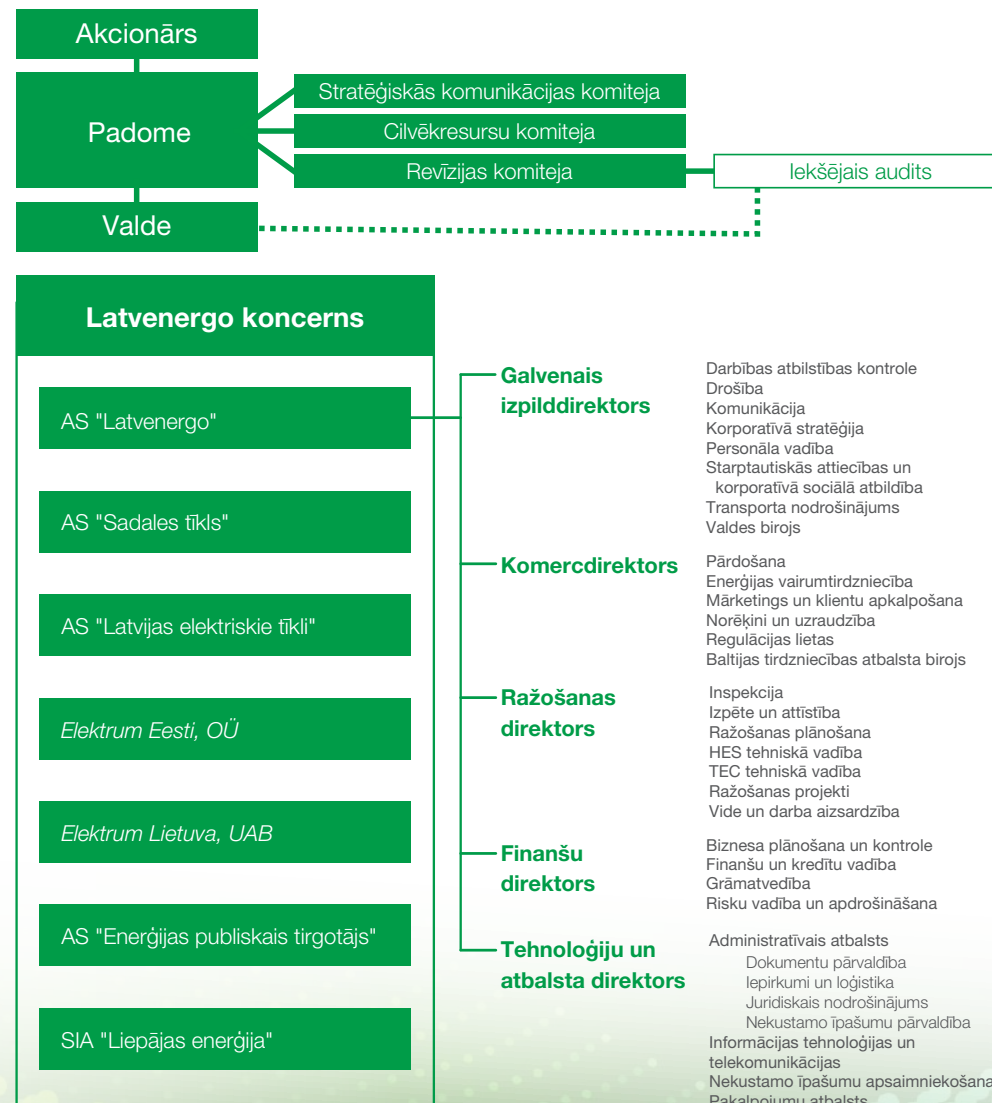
Akcionārs

Padome

Stratēģiskās komunikācijas komiteja

Cilvēkresursu komiteja

Revīzijas komiteja

Iekšējais audits

Valde

Latvenergo koncerns

AS "Latvenergo"

AS "Sadales tīkls"

AS "Latvijas elektriskie tīkli"

Elektrum Eesti, OÜ

Elektrum Lietuva, UAB

AS "Enerģijas publiskais tirgotājs"

SIA "Liepājas enerģija"

Galvenais izpilddirektors

Darbības atbilstības kontrole
Drošība
Komunikācija
Korporatīvā stratēģija
Personāla vadība
Starptautiskās attiecības un korporatīvā sociālā atbildība
Transporta nodrošinājums
Valdes birojs

Komercdirektors

Pārdošana
Enerģijas vairumtirdzniecība
Mārketings un klientu apkalpošana
Norēķini un uzraudzība
Regulācijas lietas
Baltijas tirdzniecības atbalsta birojs

Ražošanas direktors

Inspekcija
Izpēte un attīstība
Ražošanas plānošana
HES tehniskā vadība
TEC tehniskā vadība
Ražošanas projekti
Vide un darba aizsardzība

Finanšu direktors

Biznesa plānošana un kontrole
Finanšu un kredītu vadība
Grāmatvedība
Risku vadība un apdrošināšana

Tehnoloģiju un atbalsta direktors

Administratīvais atbalsts
Dokumentu pārvaldība
Iepirkumi un loģistika
Juridiskais nodrošinājums
Nekustamo īpašumu pārvaldība
Informācijas tehnoloģijas un telekomunikācijas
Nekustamo īpašumu apsaimniekošana
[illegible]